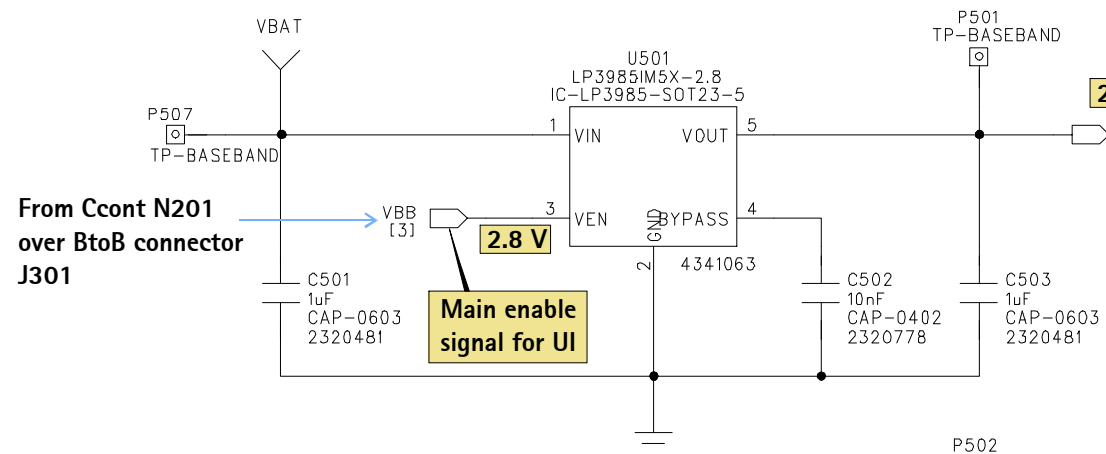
VBAT

P501
TP-BASEBAND

U501
LP3985IM5X-2.8
IC-LP3985-SOT23-5

2

P507
TP-BASEBAND

1 VIN
VOUT 5

From Ccont N201 over BtoB connector J301

VBB
[3]

3 VEN
GND
BYPASS 4

2.8 V

2

4341063

C501
1uF
CAP-0603
2320481

Main enable signal for UI

C502
10nF
CAP-0402
2320778

C503
1uF
CAP-0603
2320481

P502